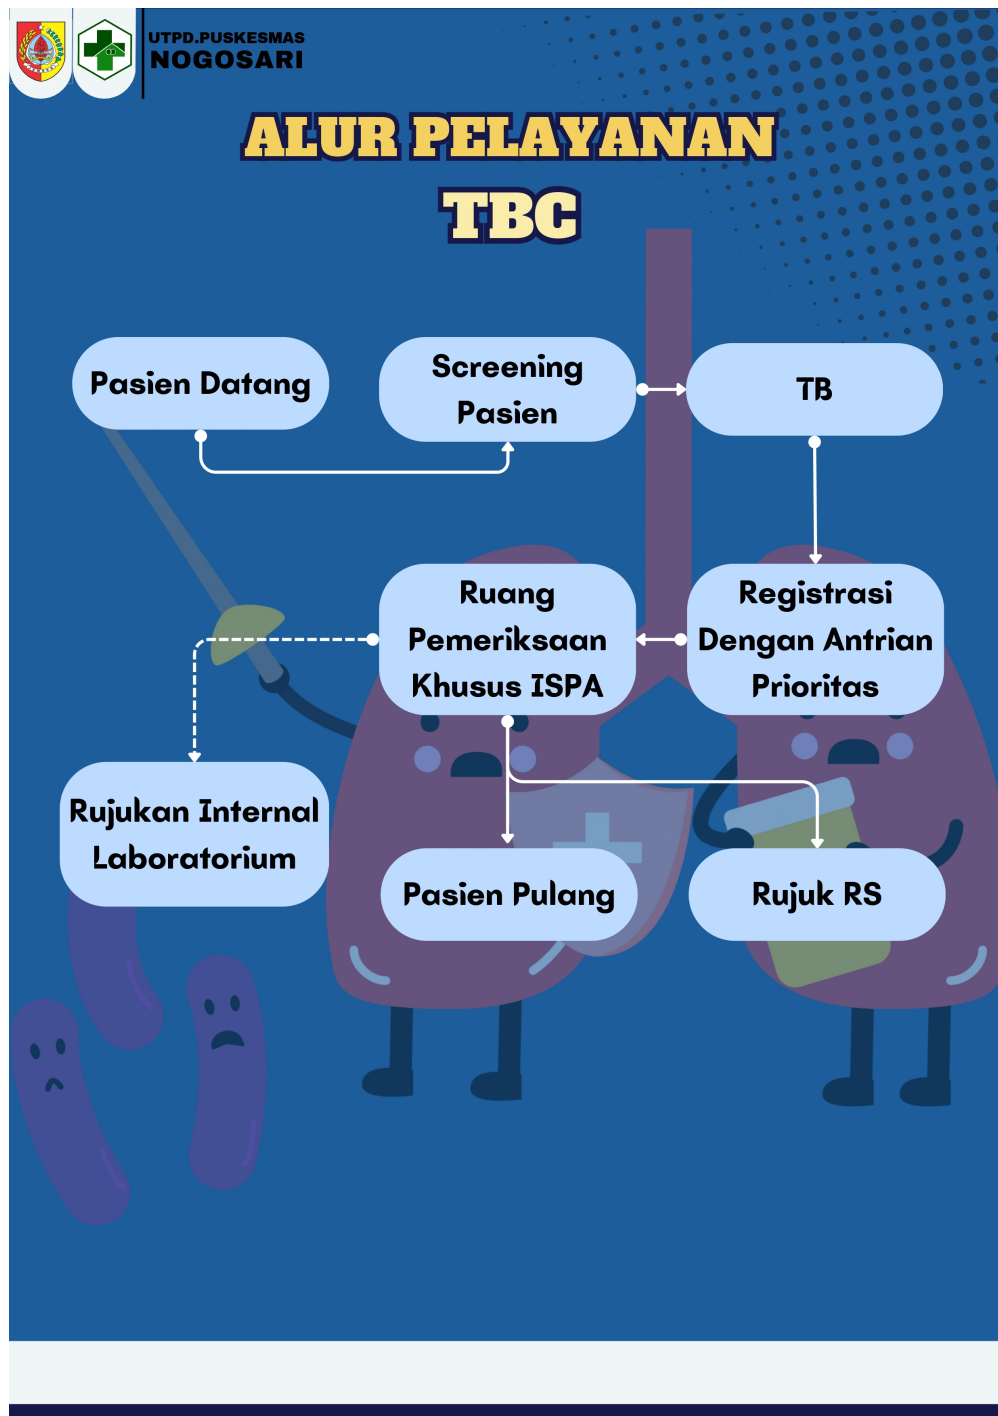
UTPD.PUSKESMAS
NOGOSARI

ALUR PELAYANAN
TBC

Pasien Datang

Screening Pasien

TB

Registrasi Dengan Antrian Prioritas

Ruang Pemeriksaan Khusus ISPA

Rujukan Internal Laboratorium

Pasien Pulang

Rujuk RS